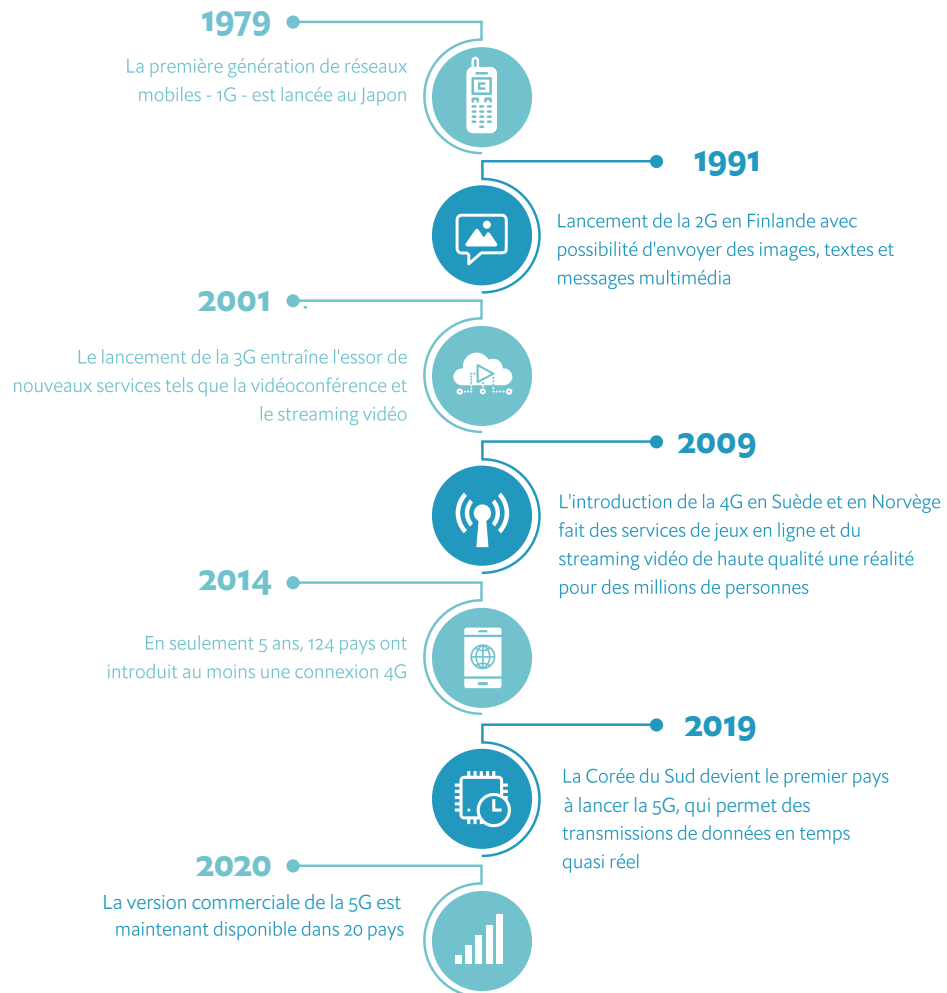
1979

La première génération de réseaux mobiles - 1G - est lancée au Japon

1991

Lancement de la 2G en Finlande avec possibilité d'envoyer des images, textes et messages multimédia

2001

Le lancement de la 3G entraîne l'essor de nouveaux services tels que la vidéoconférence et le streaming vidéo

2009

L'introduction de la 4G en Suède et en Norvège fait des services de jeux en ligne et du streaming vidéo de haute qualité une réalité pour des millions de personnes

2014

En seulement 5 ans, 124 pays ont introduit au moins une connexion 4G

2019

La Corée du Sud devient le premier pays à lancer la 5G, qui permet des transmissions de données en temps quasi réel

2020

La version commerciale de la 5G est maintenant disponible dans 20 pays